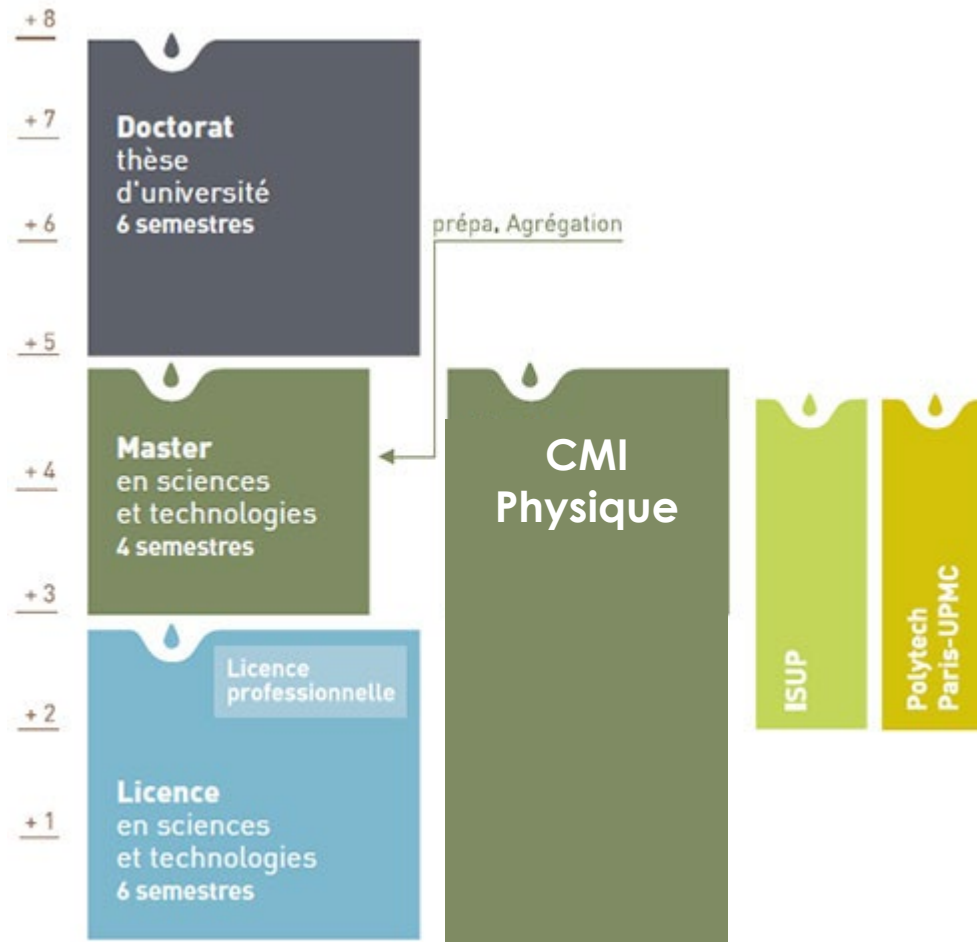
+ 8

+ 7

Doctorat
thèse
d'université
6 semestres

+ 6

prépa, Agrégation

+ 5

Master
en sciences
et technologies
4 semestres

+ 4

CMI
Physique

ISUP

Polytech
Paris-UPMC

+ 3

Licence
professionnelle

+ 2

Licence
en sciences
et technologies
6 semestres

+ 1